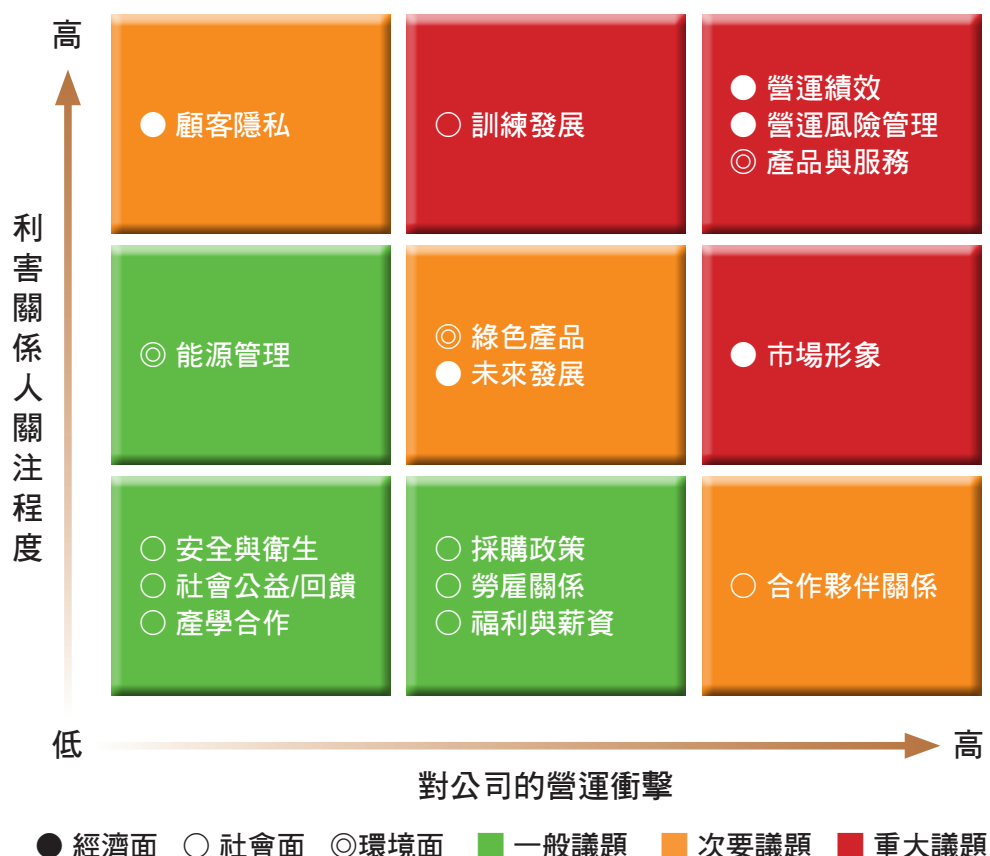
高

利害關係人關注程度

● 顧客隱私

○ 訓練發展

● 營運績效
● 營運風險管理
◎ 產品與服務

◎ 能源管理

◎ 綠色產品
● 未來發展

● 市場形象

○ 安全與衛生
○ 社會公益/回饋
○ 產學合作

○ 採購政策
○ 勞雇關係
○ 福利與薪資

○ 合作夥伴關係

低

高

對公司的營運衝擊

● 經濟面 ○ 社會面 ◎環境面 一般議題 次要議題 重大議題